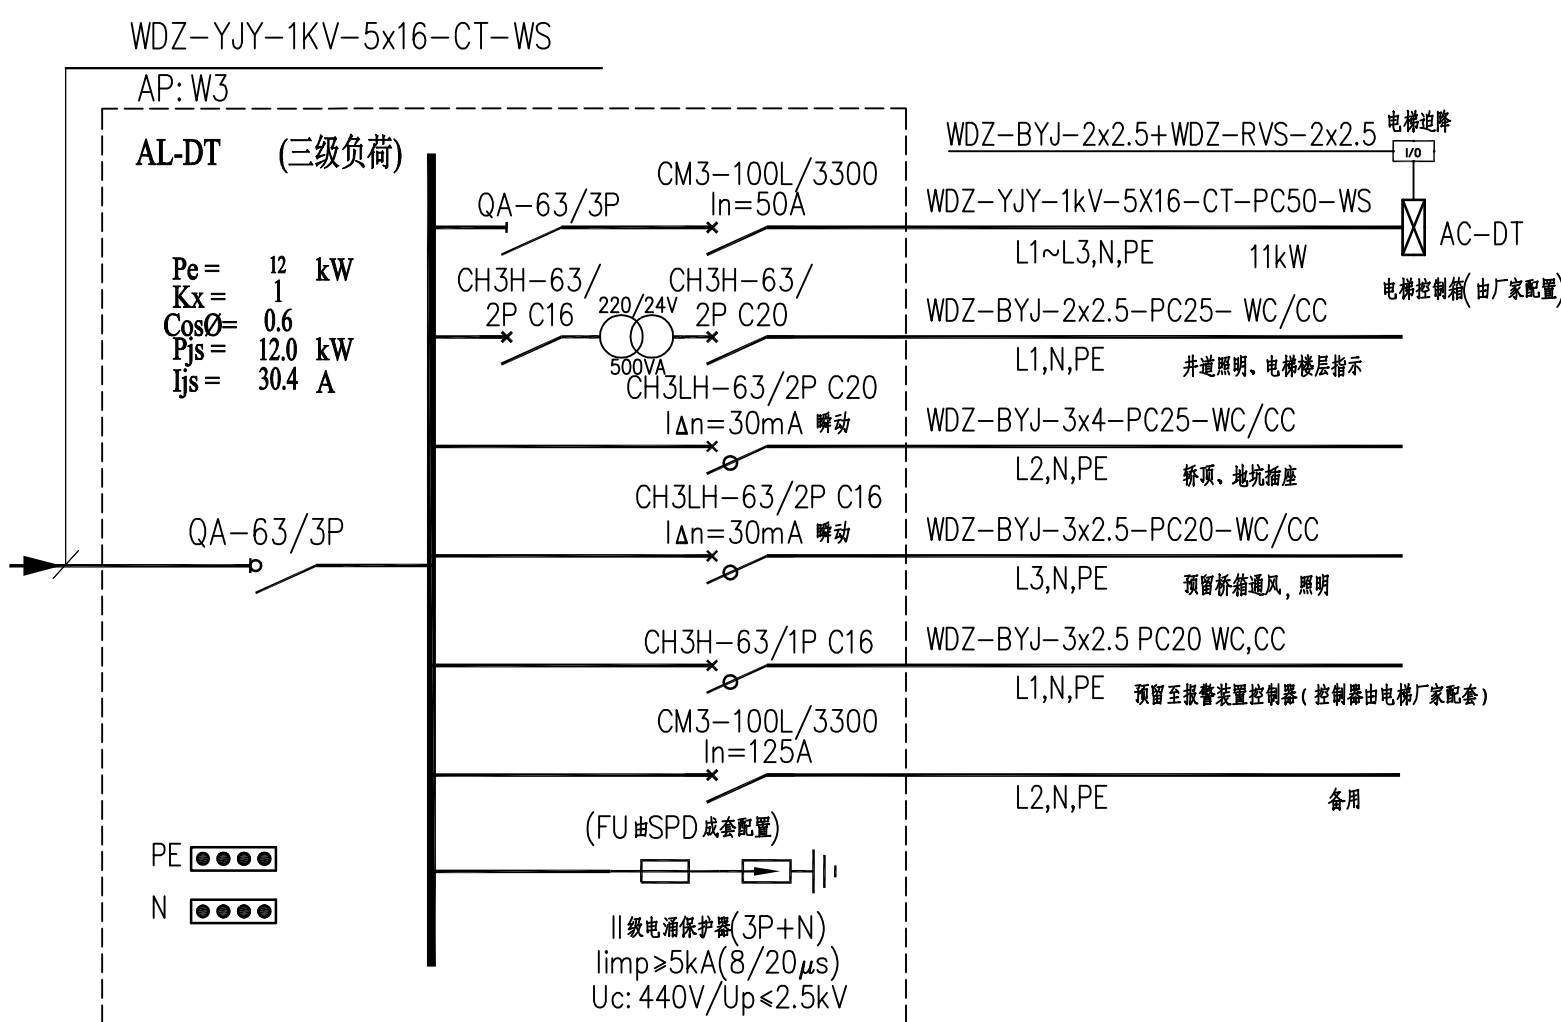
WDZ-YJY-1KV-5x16-CT-WS

AP: W3

AL-DT (三级负荷)

Pe = 12 kW
Kx = 1
CosØ= 0.6
Pjs = 12.0 kW
Ijs = 30.4 A

QA-63/3P

WDZ-BYJ-2x2.5+WDZ-RVS-2x2.5 电梯迫降

I/0

QA-63/3P

CM3-100L/3300
In=50A

WDZ-YJY-1kV-5X16-CT-PC50-WS

AC-DT

L1~L3,N,PE 11kW

电梯控制箱(由厂家配置)

CH3H-63/
2P C16

220/24V
500VA

CH3H-63/
2P C20

WDZ-BYJ-2x2.5-PC25- WC/CC

L1,N,PE 井道照明、电梯楼层指示

CH3LH-63/2P C20
IΔn=30mA 瞬动

WDZ-BYJ-3x4-PC25-WC/CC

L2,N,PE 轿顶、地坑插座

CH3LH-63/2P C16
IΔn=30mA 瞬动

WDZ-BYJ-3x2.5-PC20-WC/CC

L3,N,PE 预留轿箱通风, 照明

CH3H-63/1P C16

WDZ-BYJ-3x2.5 PC20 WC,CC

L1,N,PE 预留至报警装置控制器(控制器由电梯厂家配套)

CM3-100L/3300
In=125A

L2,N,PE 备用

(FU由SPD成套配置)

PE

N

II级电涌保护器(3P+N)
Iimp≥5kA(8/20$\mu$s)
Uc: 440V/Up≤2.5kV